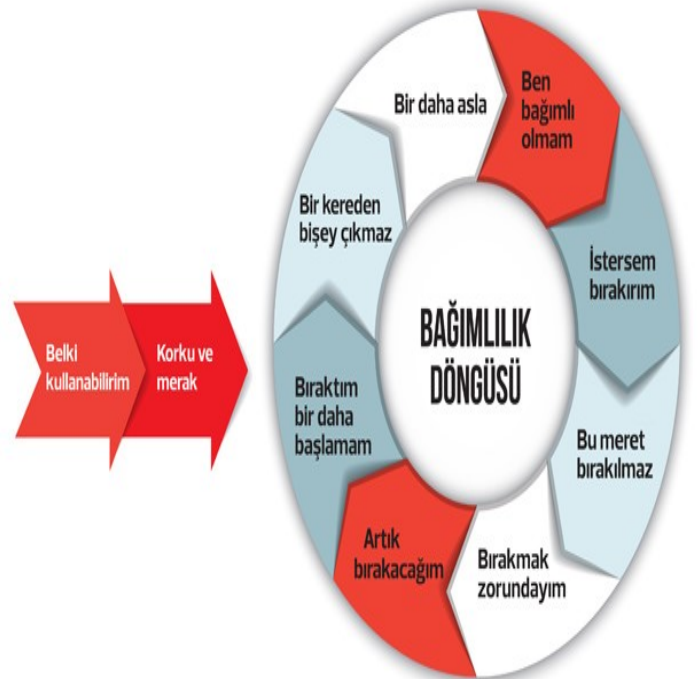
Belki kullanabilirim

Korku ve merak

BAĞIMLILIK DÖNGÜSÜ

Bir daha asla

Ben bağımlı olmam

İstersem bırakırım

Bu meret bırakılmaz

Bırakmak zorundayım

Artık bırakacağım

Bıraktım bir daha başlamam

Bir kereden bişey çıkmaz